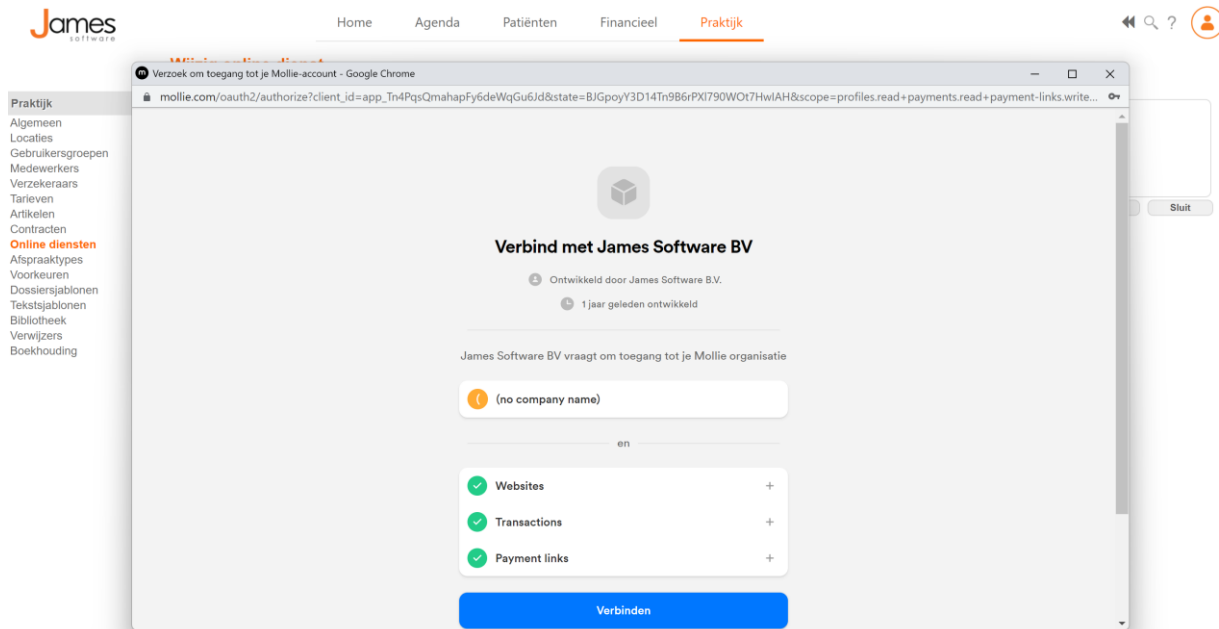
James
software

Home Agenda Patiënten Financieel Praktijk

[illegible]

Praktijk
Algemeen
Locaties
Gebruikersgroepen
Medewerkers
Verzekeraars
Tarieven
Artikelen
Contracten
Online diensten
Afspraaktypes
Voorkeuren
Dossiersjablonen
Tekstsjablonen
Bibliotheek
Verwijzers
Boekhouding

Sluit

Verzoek om toegang tot je Mollie-account - Google Chrome

mollie.com/oauth2/authorize?client_id=app_Tn4PqsQmahapFy6deWqGu6Jd&state=BJGpoyY3D14Tn9B6rPXl790WOt7HwIAH&scope=profiles.read+payments.read+payment-links.write...

Verbind met James Software BV

Ontwikkeld door James Software B.V.

1 jaar geleden ontwikkeld

James Software BV vraagt om toegang tot je Mollie organisatie

(no company name)

en

Websites

Transactions

Payment links

Verbinden